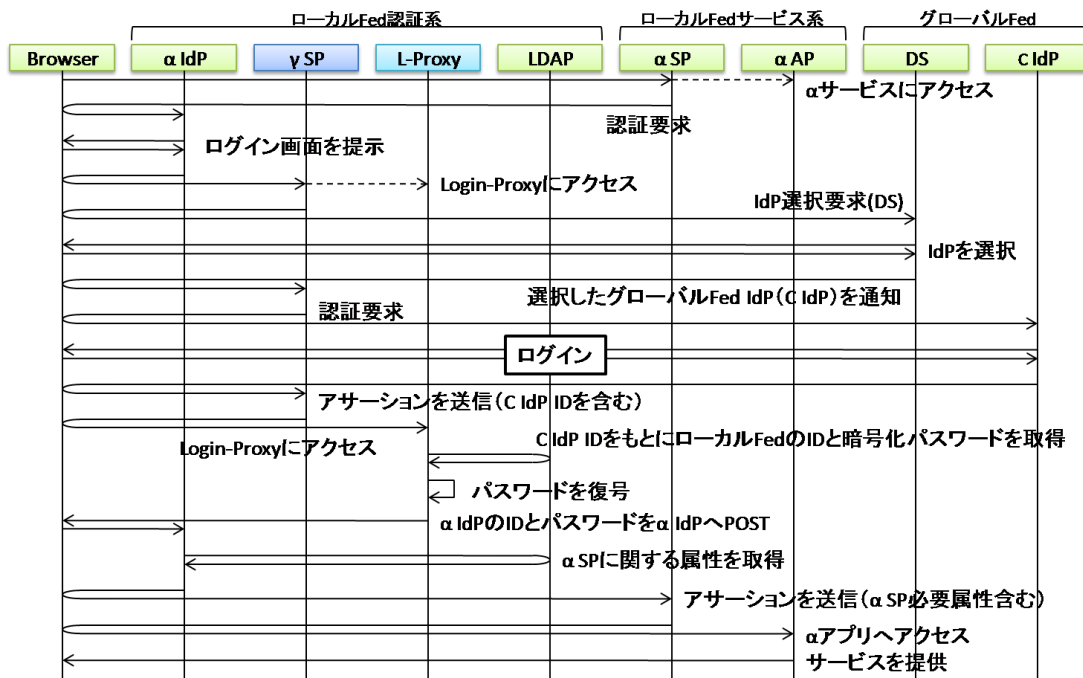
ローカルFed認証系
ローカルFedサービス系
グローバルFed

Browser
α IdP
γ SP
L-Proxy
LDAP
α SP
α AP
DS
C IdP

αサービスにアクセス
認証要求
ログイン画面を提示
Login-Proxyにアクセス
IdP選択要求(DS)
IdPを選択
選択したグローバルFed IdP(C IdP)を通知
認証要求
ログイン
アサーションを送信(C IdP IDを含む)
Login-Proxyにアクセス
C IdP IDをもとにローカルFedのIDと暗号化パスワードを取得
パスワードを復号
α IdPのIDとパスワードをα IdPへPOST
α SPに関する属性を取得
アサーションを送信(α SP必要属性含む)
αアプリへアクセス
サービスを提供